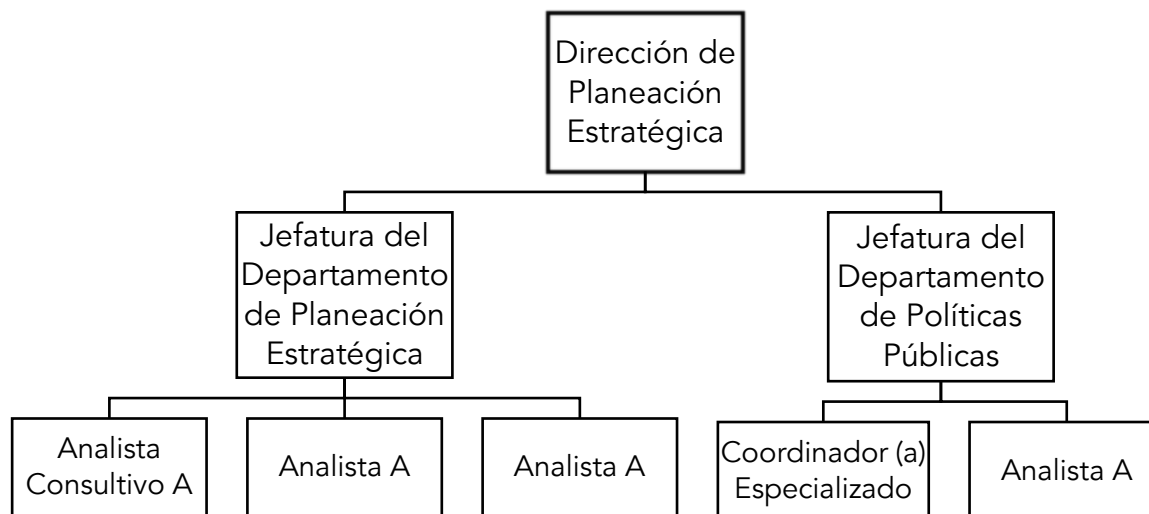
Dirección de Planeación Estratégica

Jefatura del Departamento de Planeación Estratégica

Jefatura del Departamento de Políticas Públicas

Analista Consultivo A

Analista A

Analista A

Coordinador (a) Especializado

Analista A